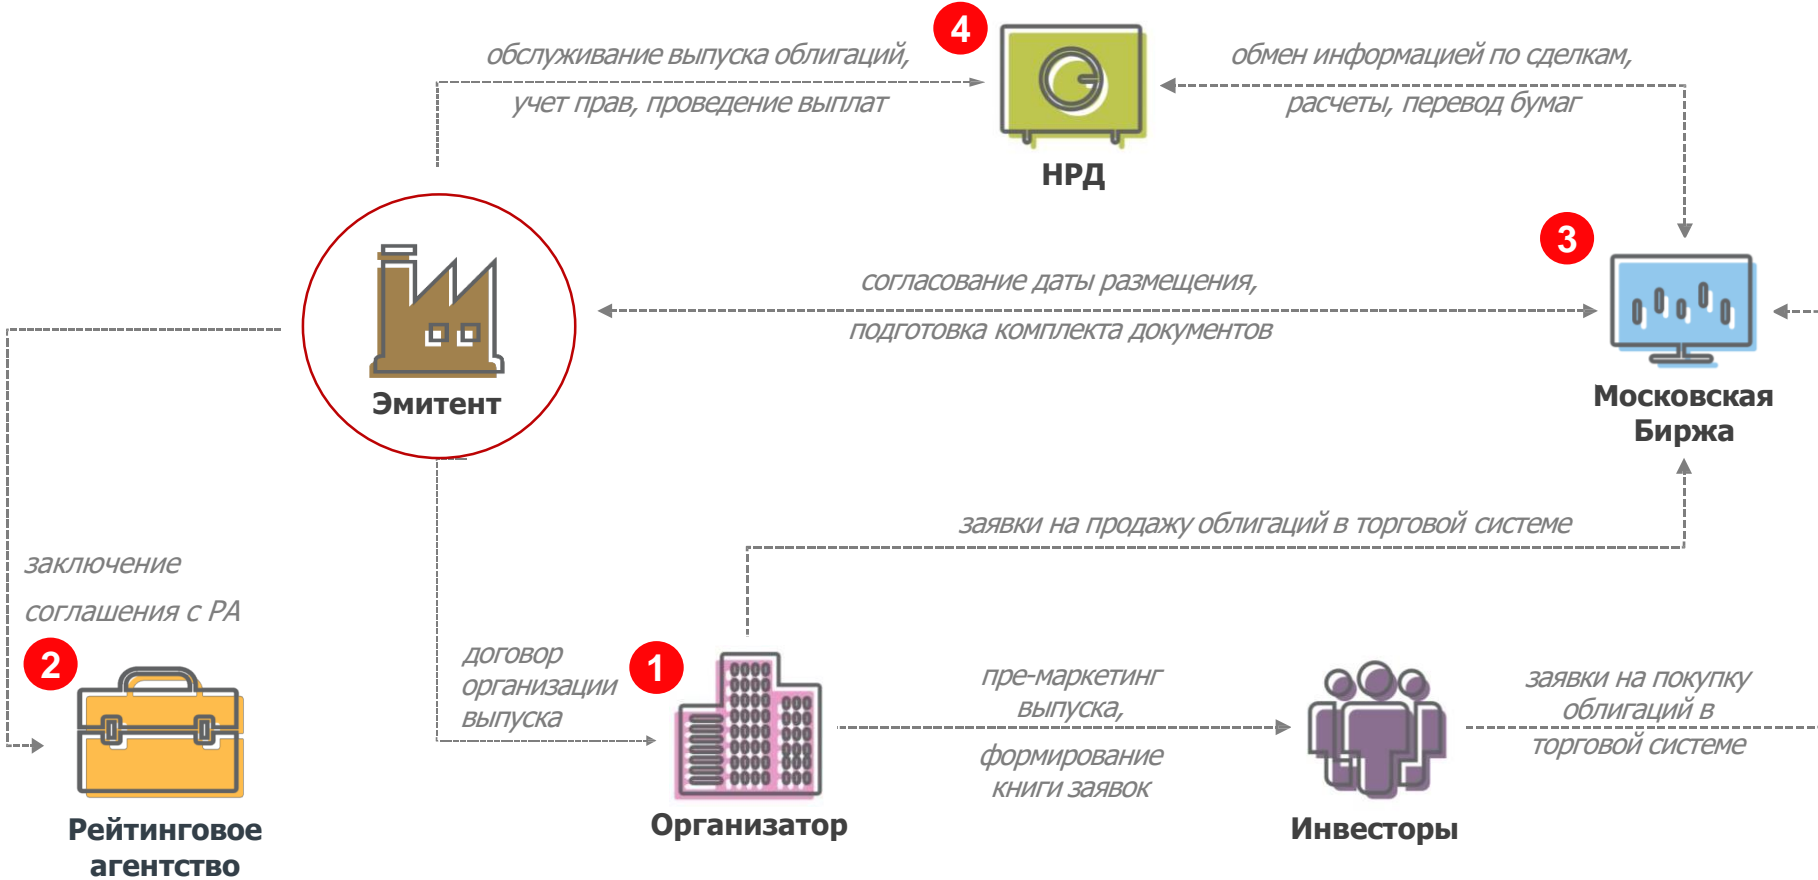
4

обслуживание выпуска облигаций, учет прав, проведение выплат

НРД

обмен информацией по сделкам, расчеты, перевод бумаг

3

Эмитент

согласование даты размещения, подготовка комплекта документов

Московская Биржа

заявки на продажу облигаций в торговой системе

заключение соглашения с РА

2

Рейтинговое агентство

договор организации выпуска

1

Организатор

пре-маркетинг выпуска,

формирование книги заявок

Инвесторы

заявки на покупку облигаций в торговой системе